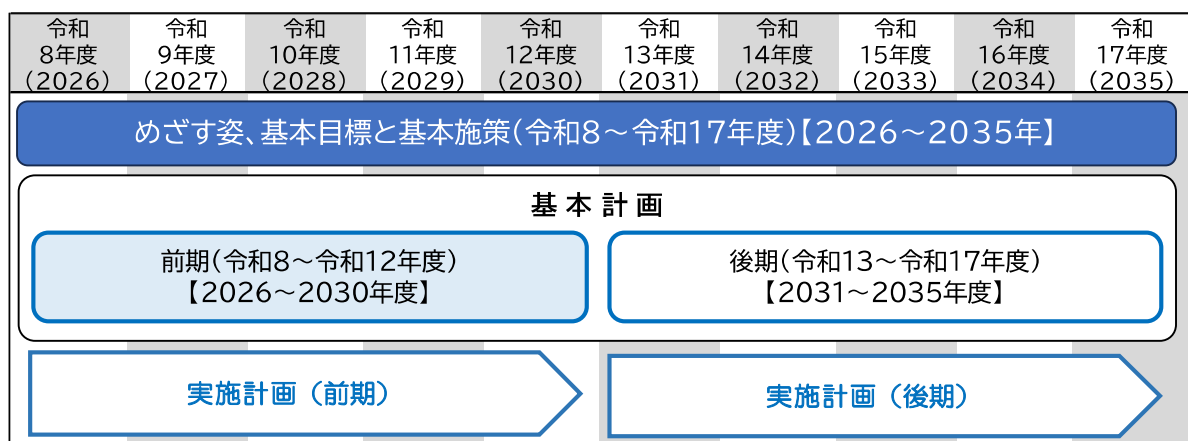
| 令和 8年度 (2026) | 令和 9年度 (2027) | 令和 10年度 (2028) | 令和 11年度 (2029) | 令和 12年度 (2030) | 令和 13年度 (2031) | 令和 14年度 (2032) | 令和 15年度 (2033) | 令和 16年度 (2034) | 令和 17年度 (2035) |
|---|---|---|---|---|---|---|---|---|---|

めざす姿、基本目標と基本施策(令和8～令和17年度)【2026～2035年】

基本計画

前期(令和8～令和12年度)
【2026～2030年度】

後期(令和13～令和17年度)
【2031～2035年度】

実施計画 (前期)

実施計画 (後期)